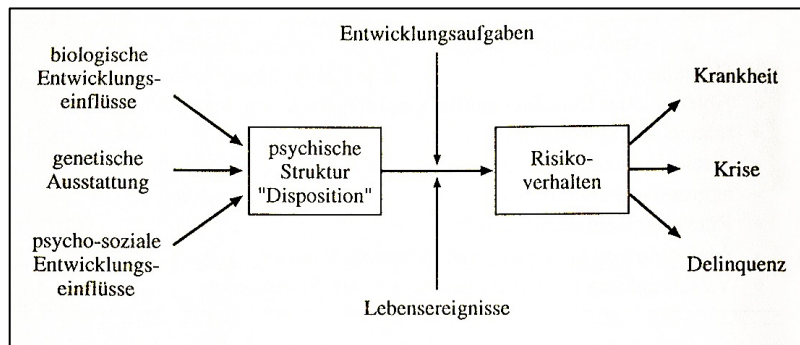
biologische Entwicklungseinflüsse

genetische Ausstattung

psycho-soziale Entwicklungseinflüsse

Entwicklungsaufgaben

psychische Struktur "Disposition"

Risikoverhalten

Lebensereignisse

Krankheit

Krise

Delinquenz